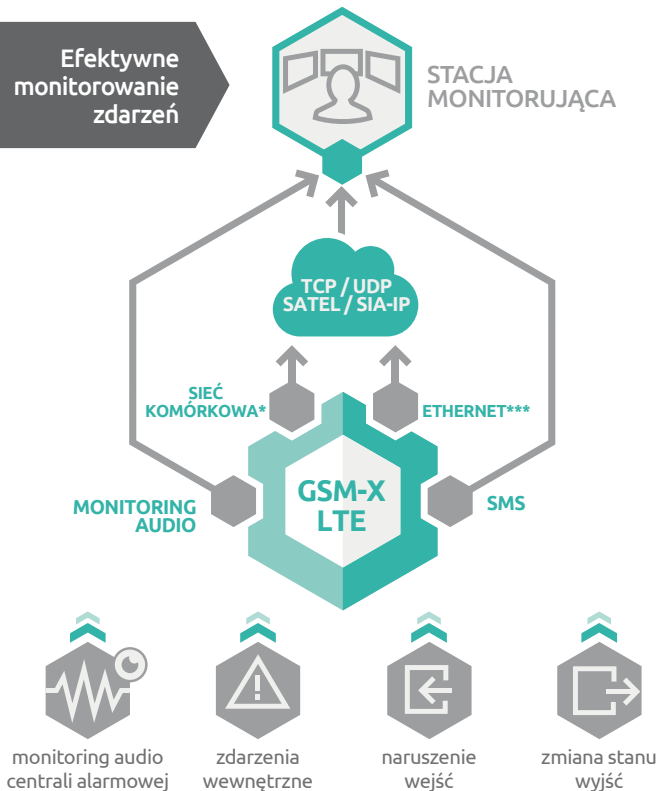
Efektywne monitorowanie zdarzeń

STACJA MONITORUJĄCA

TCP / UDP
SATEL / SIA-IP

SIEĆ KOMÓRKOWA*

ETHERNET***

MONITORING AUDIO

GSM-X LTE

SMS

monitoring audio centrali alarmowej

zdarzenia wewnętrzne

naruszenie wejść

zmiana stanu wyjść